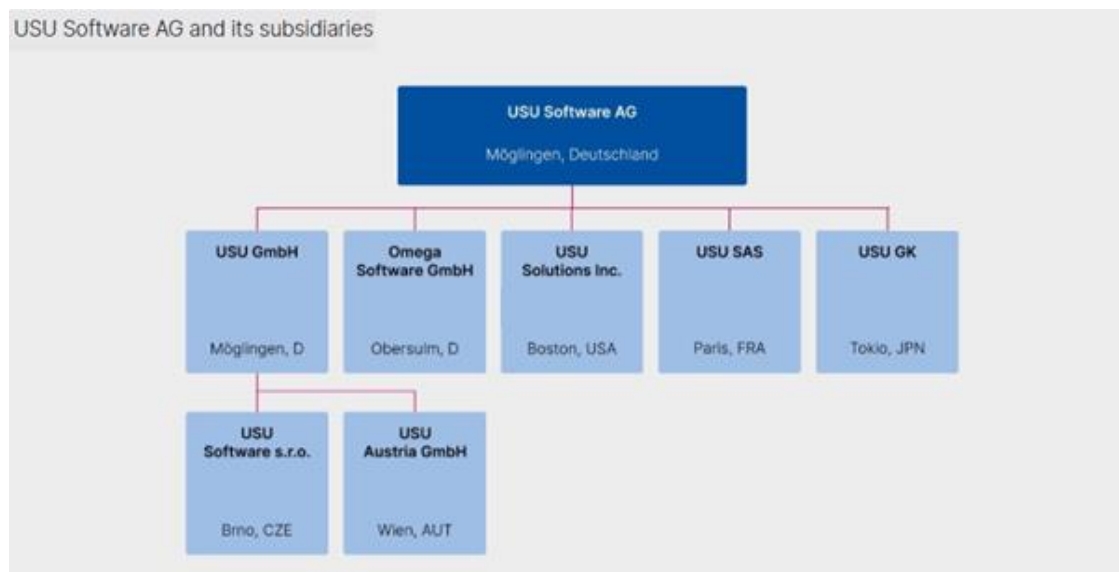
USU Software AG and its subsidiaries

USU Software AG

Möglingen, Deutschland

USU GmbH

Möglingen, D

Omega Software GmbH

Obersulm, D

USU Solutions Inc.

Boston, USA

USU SAS

Paris, FRA

USU GK

Tokio, JPN

USU Software s.r.o.

Brno, CZE

USU Austria GmbH

Wien, AUT